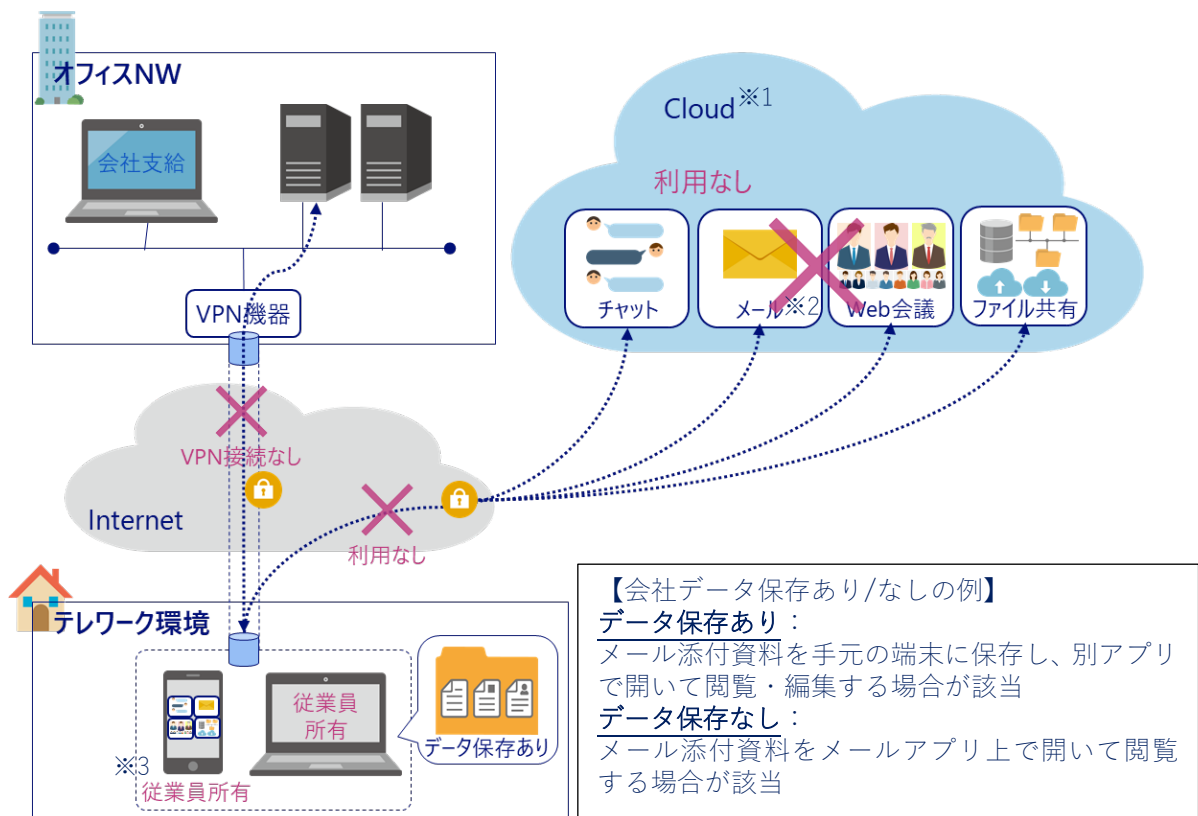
オフィスNW

会社支給

VPN機器

Cloud※1

利用なし

チャット

メール※2

Web会議

ファイル共有

VPN接続なし

Internet

利用なし

テレワーク環境

従業員所有

データ保存あり

※3

従業員所有

【会社データ保存あり/なしの例】
データ保存あり：
メール添付資料を手元の端末に保存し、別アプリで開いて閲覧・編集する場合が該当
データ保存なし：
メール添付資料をメールアプリ上で開いて閲覧する場合が該当